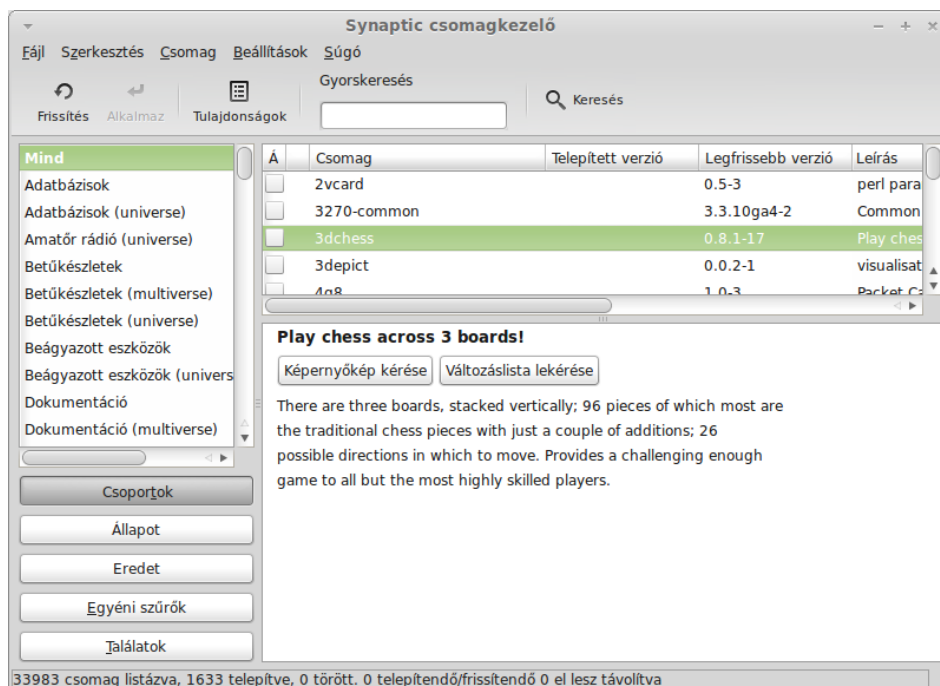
Synaptic csomagkezelő

Fájl Szerkesztés Csomag Beállítások Súgó

Frissítés Alkalmaz Tulajdonságok Gyorskeresés Keresés

Mind
Adatbázisok
Adatbázisok (universe)
Amatőr rádió (universe)
Betűkészletek
Betűkészletek (multiverse)
Betűkészletek (universe)
Beágyazott eszközök
Beágyazott eszközök (univers
Dokumentáció
Dokumentáció (multiverse)

| Á | Csomag | Telepített verzió | Legfrissebb verzió | Leírás |
|---|---|---|---|---|
| | 2vcard | | 0.5-3 | perl para |
| | 3270-common | | 3.3.10ga4-2 | Common |
| | 3dchess | | 0.8.1-17 | Play ches |
| | 3depict | | 0.0.2-1 | visualisat |
| | 4g8 | | 1.0-3 | Packet Ca |

Play chess across 3 boards!

Képernyőkép kérése Változáslista lekérése

There are three boards, stacked vertically; 96 pieces of which most are the traditional chess pieces with just a couple of additions; 26 possible directions in which to move. Provides a challenging enough game to all but the most highly skilled players.

Csoportok
Állapot
Eredet
Egyéni szűrők
Találatok

33983 csomag listázva, 1633 telepítve, 0 törött. 0 telepítendő/frissítendő 0 el lesz távolítva